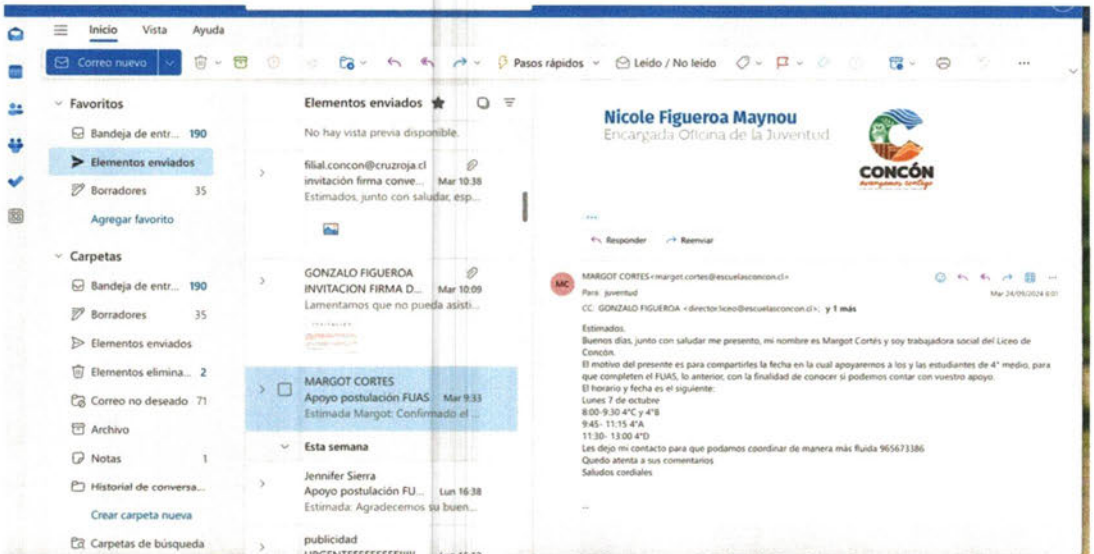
Inicio Vista Ayuda

Correo nuevo

Pasos rápidos

Leído / No leído

Favoritos

Bandeja de entr... 190

Elementos enviados

Borradores 35

Agregar favorito

Carpetas

Bandeja de entr... 190

Borradores 35

Elementos enviados

Elementos elimina... 2

Correo no deseado 71

Archivo

Notas 1

Historial de conversa...

Crear carpeta nueva

Carpetas de búsqueda

Elementos enviados

No hay vista previa disponible.

filial.concon@cruzroja.cl
invitación firma conve... Mar 10:38
Estimados, junto con saludar, esp...

GONZALO FIGUEROA
INVITACION FIRMA D... Mar 10:09
Lamentamos que no pueda asisti...

MARGOT CORTES
Apoyo postulación FUAS Mar 9:33
Estimada Margot: Confirmado el ...

Esta semana

Jennifer Sierra
Apoyo postulación FU... Lun 16:38
Estimada: Agradecemos su buen...

publicidad
URGENTEEEEEEEEEEE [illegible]

Nicole Figueroa Maynou
Encargada Oficina de la Juventud

CONCÓN

...

Responder Reenviar

MC MARGOT CORTES <margot.cortes@escuelasconcon.cl>
Para: juventud
CC: GONZALO FIGUEROA <director.liceo@escuelasconcon.cl>; y 1 más
Mar 24/09/2024 8:01

Estimados,
Buenos días, junto con saludar me presento, mi nombre es Margot Cortés y soy trabajadora social del Liceo de Concón.
El motivo del presente es para compartirles la fecha en la cual apoyaremos a los y las estudiantes de 4° medio, para que completen el FUAS, lo anterior, con la finalidad de conocer si podemos contar con vuestro apoyo.
El horario y fecha es el siguiente:
Lunes 7 de octubre
8:00-9:30 4°C y 4°B
9:45- 11:15 4°A
11:30- 13:00 4°D
Les dejo mi contacto para que podamos coordinar de manera más fluida 965673386
Quedo atenta a sus comentarios
Saludos cordiales

...